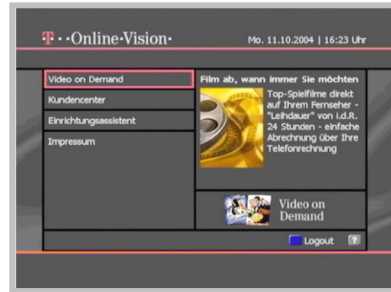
T··Online·Vision·

Mo. 11.10.2004 | 16:23 Uhr

Video on Demand

Kundencenter

Einrichtungsassistent

Impressum

Film ab, wann immer Sie möchten

Top-Spielfilme direkt auf Ihrem Fernseher - "Leihdauer" von i.d.R. 24 Stunden - einfache Abrechnung über Ihre Telefonrechnung

Video on Demand

Logout

?